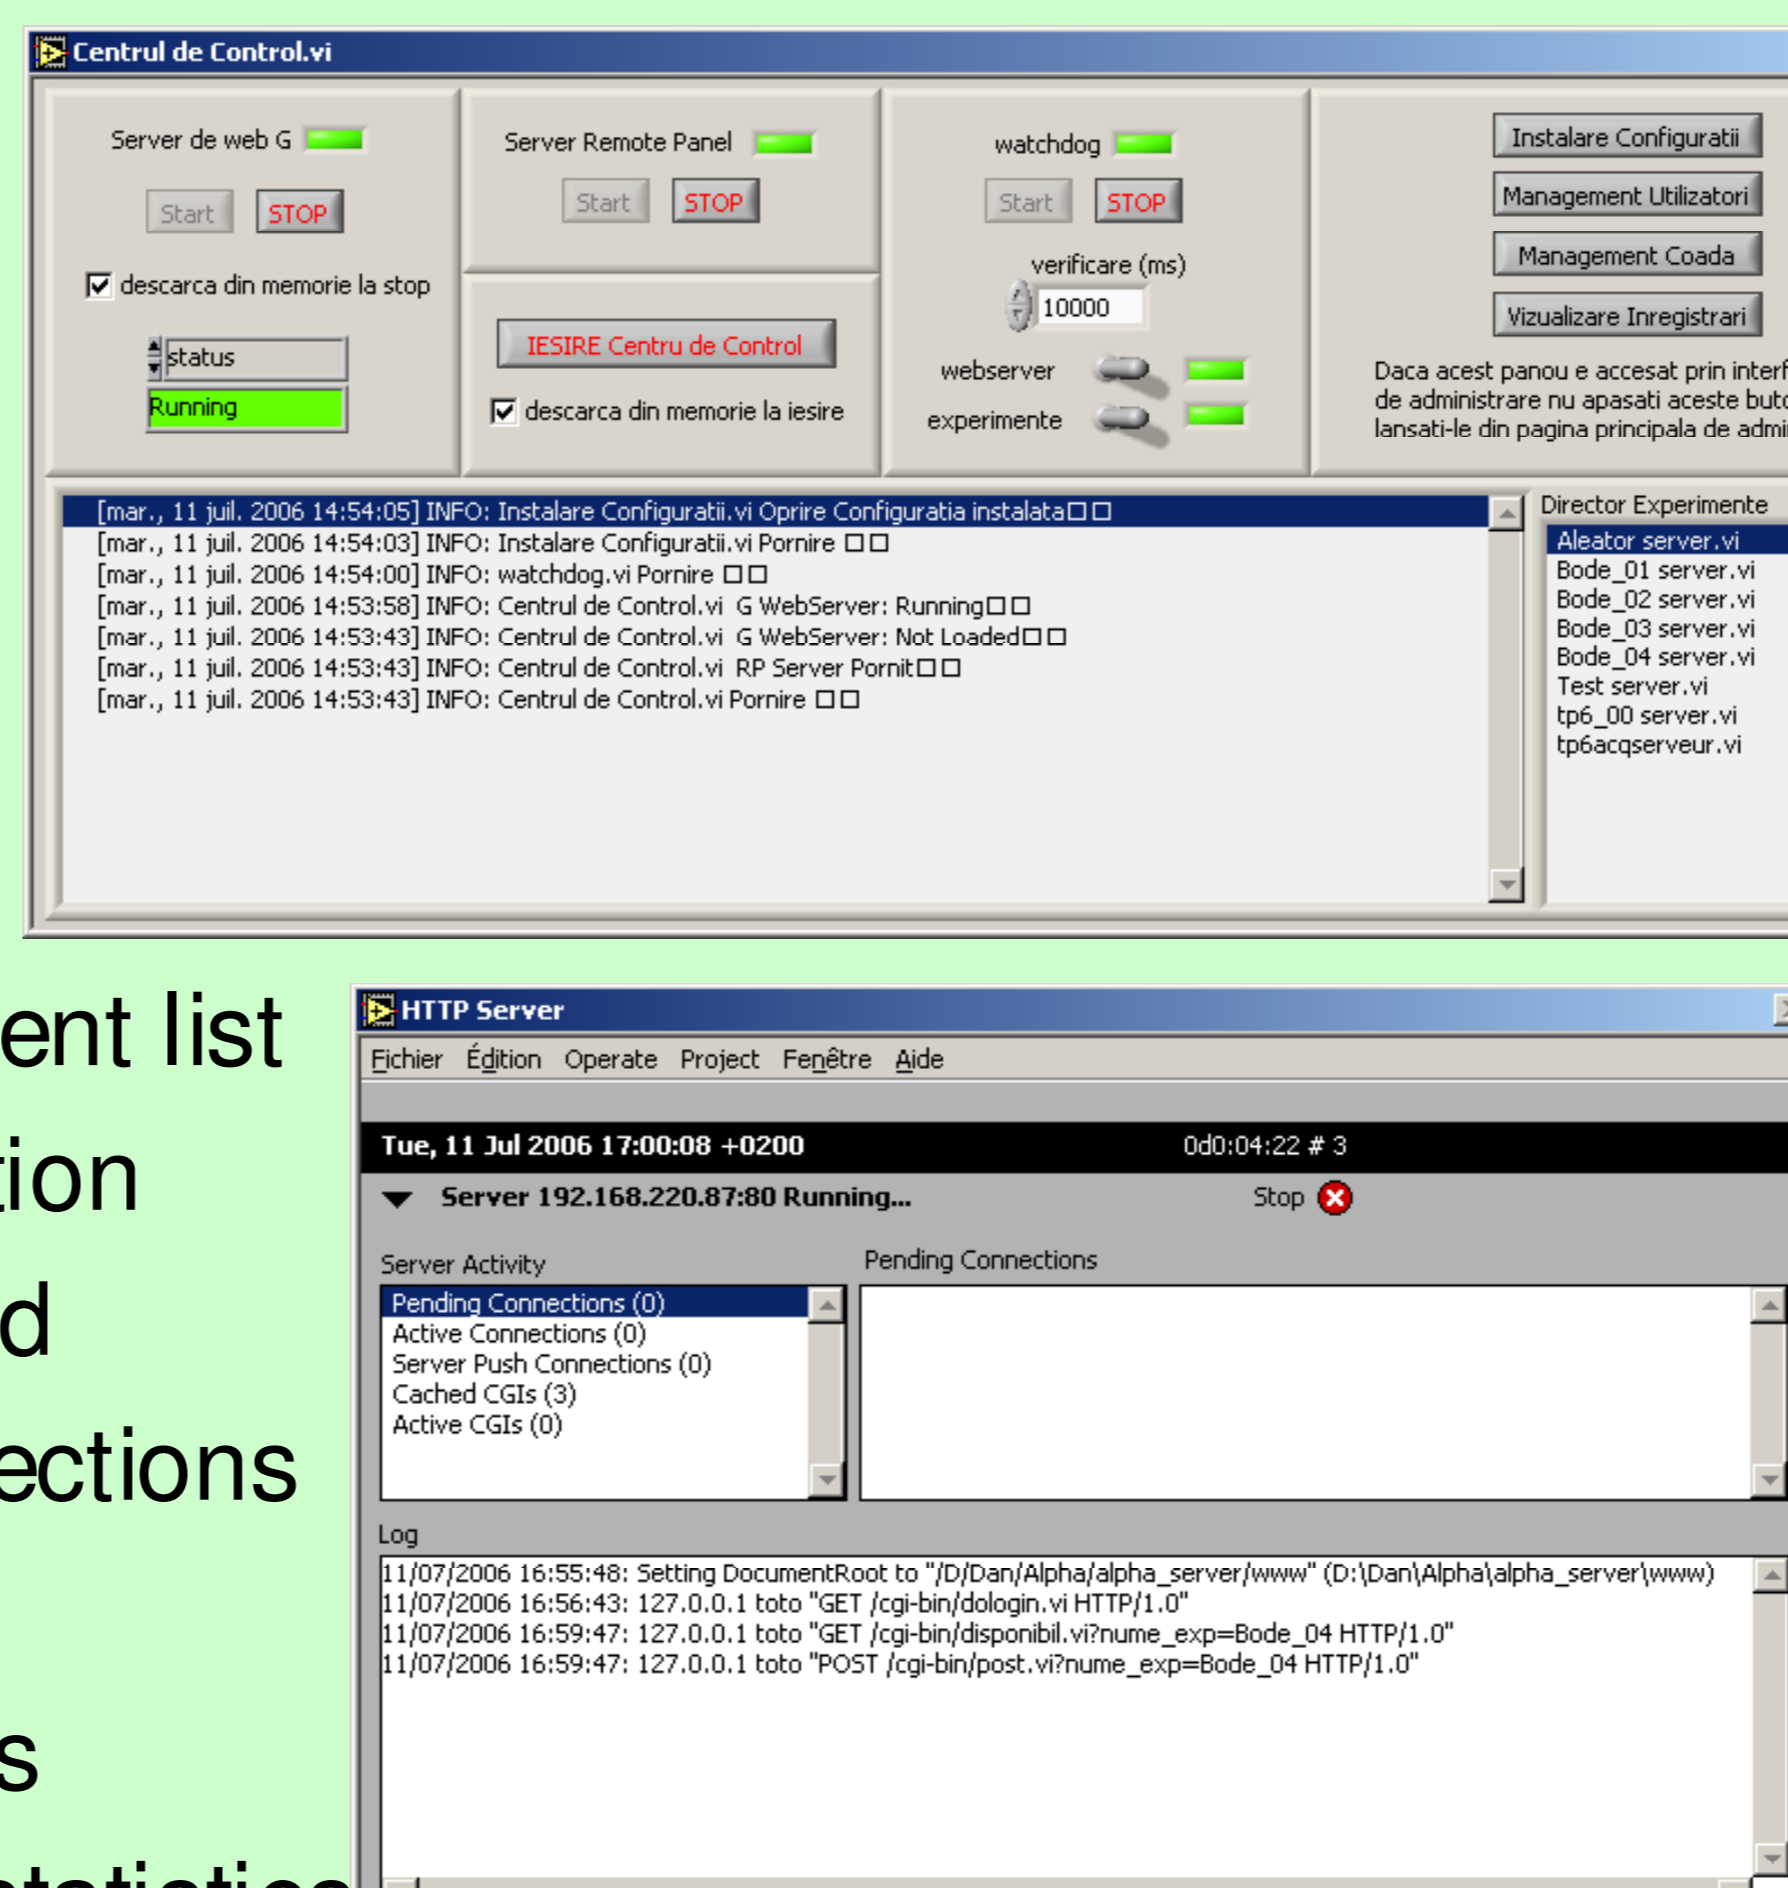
Centrul de Control.vi

Server de web G

Start STOP

descarca din memorie la stop

status

Running

Server Remote Panel

Start STOP

IESIRE Centru de Control

descarca din memorie la iesire

watchdog

Start STOP

verificare (ms)

10000

webserver

experimente

Instalare Configuratii

Management Utilizatori

Management Coada

Vizualizare Inregistrari

Daca acest panou e accesat prin interf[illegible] de administrare nu apasati aceste buto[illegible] lansati-le din pagina principala de admi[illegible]

[mar., 11 juil. 2006 14:54:05] INFO: Instalare Configuratii.vi Oprire Configuratia instalata□□
[mar., 11 juil. 2006 14:54:03] INFO: Instalare Configuratii.vi Pornire □□
[mar., 11 juil. 2006 14:54:00] INFO: watchdog.vi Pornire □□
[mar., 11 juil. 2006 14:53:58] INFO: Centrul de Control.vi G WebServer: Running□□
[mar., 11 juil. 2006 14:53:43] INFO: Centrul de Control.vi G WebServer: Not Loaded□□
[mar., 11 juil. 2006 14:53:43] INFO: Centrul de Control.vi RP Server Pornit□□
[mar., 11 juil. 2006 14:53:43] INFO: Centrul de Control.vi Pornire □□

Director Experimente
Aleator server.vi
Bode_01 server.vi
Bode_02 server.vi
Bode_03 server.vi
Bode_04 server.vi
Test server.vi
tp6_00 server.vi
tp6acqserveur.vi

ent list
tion
d
ections
s
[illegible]

HTTP Server

Fichier Édition Operate Project Fenêtre Aide

Tue, 11 Jul 2006 17:00:08 +0200 0d0:04:22 # 3

Server 192.168.220.87:80 Running... Stop

Server Activity
Pending Connections (0)
Active Connections (0)
Server Push Connections (0)
Cached CGIs (3)
Active CGIs (0)

Pending Connections

Log
11/07/2006 16:55:48: Setting DocumentRoot to "/D/Dan/Alpha/alpha_server/www" (D:\Dan\Alpha\alpha_server\www)
11/07/2006 16:56:43: 127.0.0.1 toto "GET /cgi-bin/dologin.vi HTTP/1.0"
11/07/2006 16:59:47: 127.0.0.1 toto "GET /cgi-bin/disponibil.vi?nume_exp=Bode_04 HTTP/1.0"
11/07/2006 16:59:47: 127.0.0.1 toto "POST /cgi-bin/post.vi?nume_exp=Bode_04 HTTP/1.0"